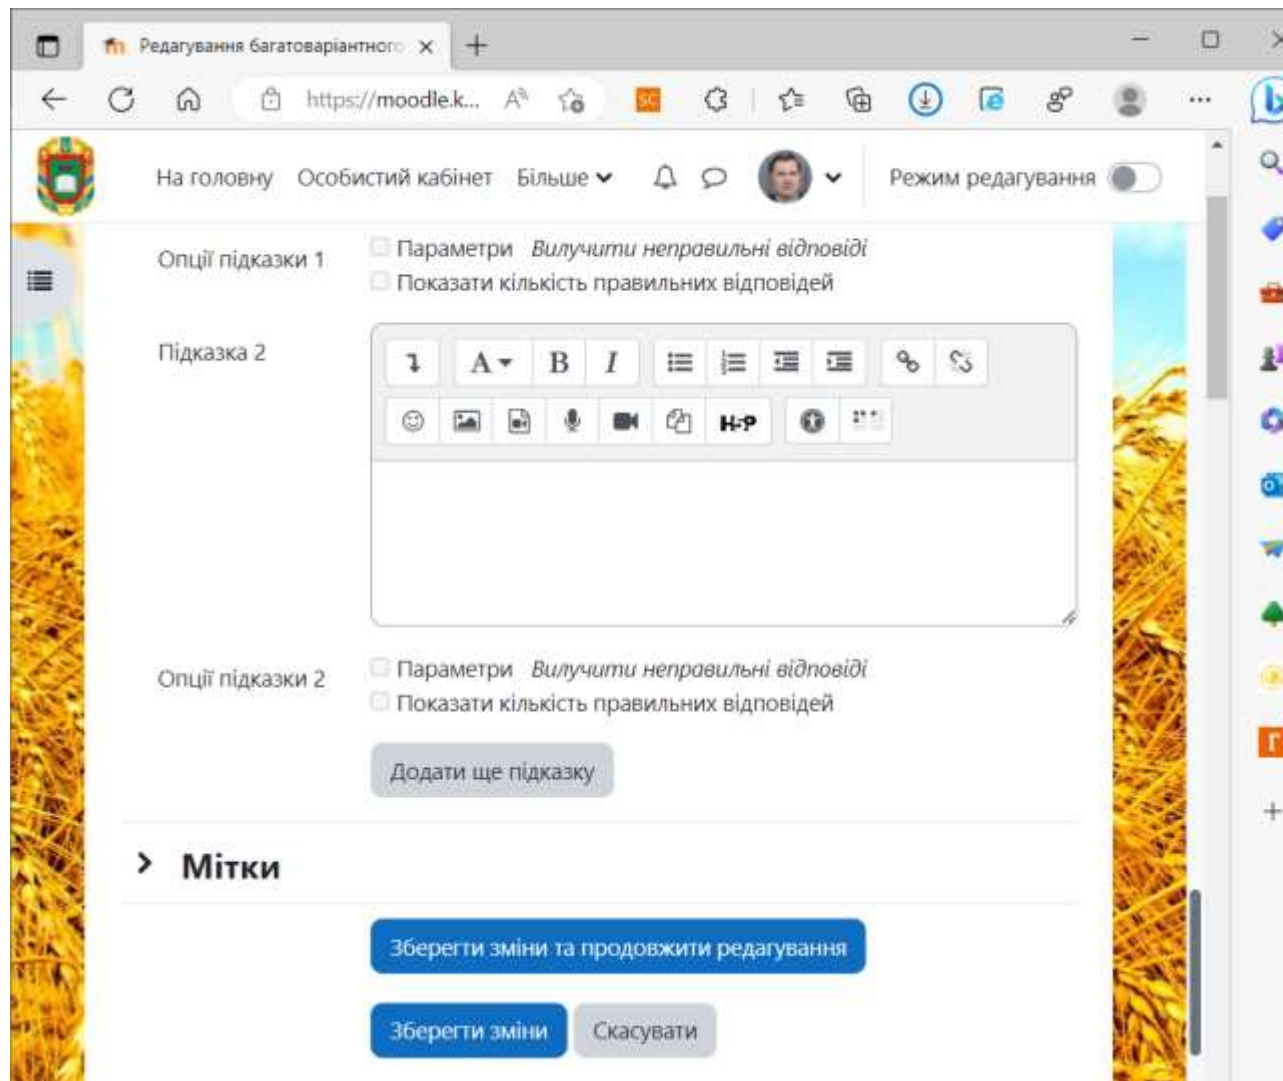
Редагування багатоваріантного

https://moodle.k...

На головну Особистий кабінет Більше

Режим редагування

Опції підказки 1
Параметри *Вилучити неправильні відповіді*
Показати кількість правильних відповідей

Підказка 2

A B I

H-P

Опції підказки 2
Параметри *Вилучити неправильні відповіді*
Показати кількість правильних відповідей

Додати ще підказку

Мітки

Зберегти зміни та продовжити редагування

Зберегти зміни Скасувати